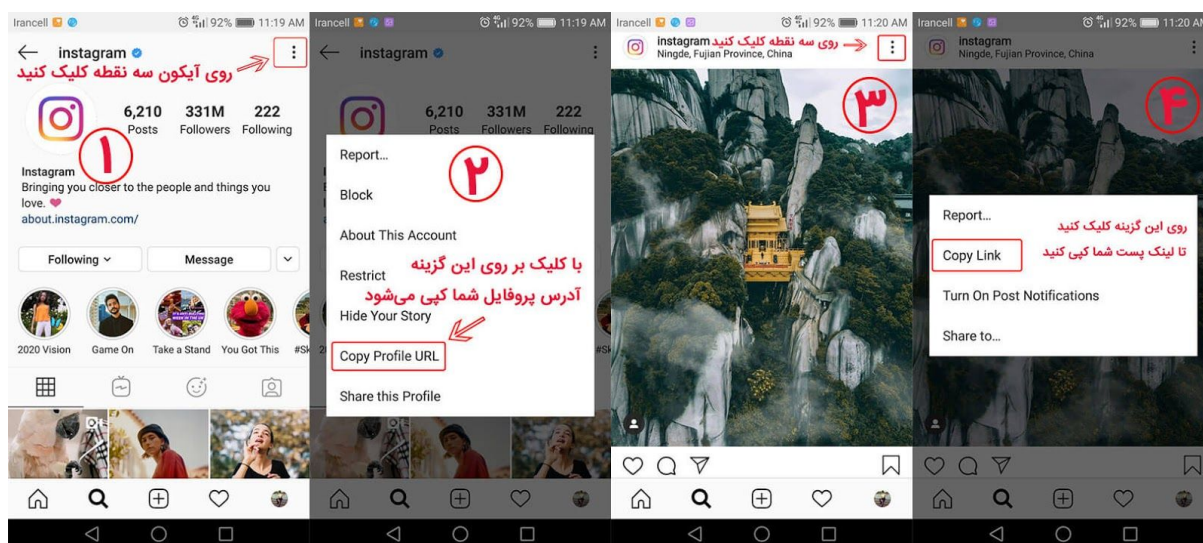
Irancell 92% 11:19 AM

instagram

روی آیکون سه نقطه کلیک کنید

۱

6,210 Posts
331M Followers
222 Following

Instagram
Bringing you closer to the people and things you love. ❤
about.instagram.com/

Following
Message

2020 Vision
Game On
Take a Stand
You Got This
#Sk

Irancell 92% 11:19 AM

instagram

6,210 Posts
331M Followers
222 Following

۲

Report...
Block
About This Account
Restrict
Hide Your Story
Copy Profile URL
Share this Profile

با کلیک بر روی این گزینه آدرس پروفایل شما کپی می‌شود

Irancell 92% 11:20 AM

instagram
Ningde, Fujian Province, China

روی سه نقطه کلیک کنید

۳

Irancell 92% 11:20 AM

instagram
Ningde, Fujian Province, China

۴

Report...
Copy Link
Turn On Post Notifications
Share to...

روی این گزینه کلیک کنید تا لینک پست شما کپی شود